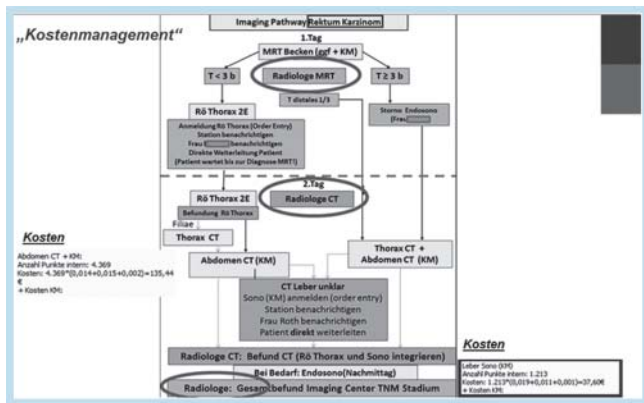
„Kostenmanagement“

Imaging Pathway Rektum Karzinom

1.Tag

MRT Becken (ggf + KM)

T < 3 b

Radiologe MRT

T ≥ 3 b

T distales 1/3

Rö Thorax 2E

Anmeldung Rö Thorax (Order Entry)
Station benachrichtigen
Frau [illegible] benachrichtigen
Direkte Weiterleitung Patient
(Patient wartet bis zur Diagnose MRT!)

Starre Endosono
Frau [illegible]

Rö Thorax 2E

Befundung Rö Thorax

2.Tag

Radiologe CT

Filiae

Thorax CT

Abdomen CT (KM)

Thorax CT +
Abdomen CT (KM)

Kosten

Abdomen CT + KM:
Anzahl Punkte intern: 4.369
Kosten: 4.369*(0,014+0,015+0,002)=135,44 €
+ Kosten KM:

CT Leber unklar
Sono (KM) anmelden (order entry)
Station benachrichtigen
Frau Roth benachrichtigen
Patient direkt weiterleiten

Radiologe CT: Befund CT (Rö Thorax und Sono integrieren)

Bei Bedarf: Endosono(Nachmittag)

Radiologe: Gesamtbefund Imaging Center TNM Stadium

Kosten

Leber Sono (KM)
Anzahl Punkte intern: 1.213
Kosten: 1.213*(0,019+0,011+0,001)=37,60€
+ Kosten KM: